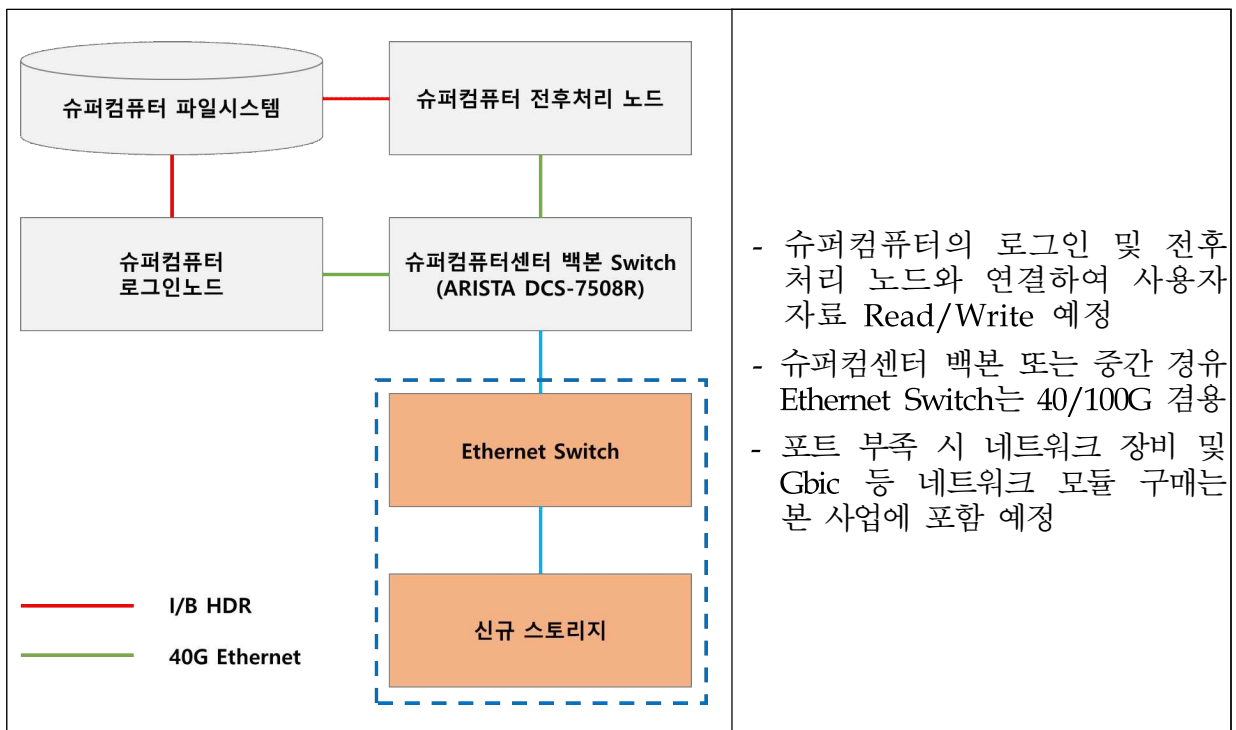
| 슈퍼컴퓨터 파일시스템<br>슈퍼컴퓨터 전후처리 노드<br>슈퍼컴퓨터 로그인노드<br>슈퍼컴퓨터센터 백본 Switch (ARISTA DCS-7508R)<br>Ethernet Switch<br>신규 스토리지<br>I/B HDR<br>40G Ethernet | - 슈퍼컴퓨터의 로그인 및 전후처리 노드와 연결하여 사용자 자료 Read/Write 예정<br>- 슈퍼컴센터 백본 또는 중간 경유 Ethernet Switch는 40/100G 겸용<br>- 포트 부족 시 네트워크 장비 및 Gbic 등 네트워크 모듈 구매는 본 사업에 포함 예정 |
|---|---|